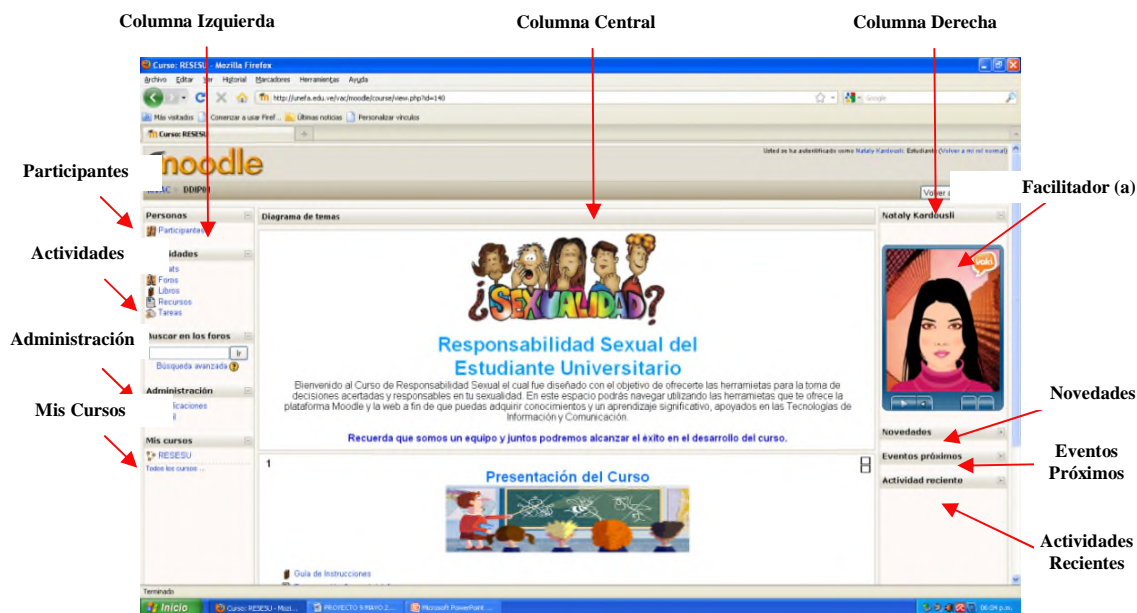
Columna Izquierda

Columna Central

Columna Derecha

Curso: RESESU - Mozilla Firefox

Archivo Editar Ver Historial Marcadores Herramientas Ayuda

http://unefa.edu.ve/vac/moodle/course/view.php?id=140

Google

Más visitados Comenzar a usar Firef... Últimas noticias Personalizar vínculos

Curso: RESESU

moodle

Usted se ha autentificado como Nataly Kardousli: Estudiante (Volver a mi rol normal)

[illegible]AC » BDIP00

Volver a

Participantes

Actividades

Administración

Mis Cursos

Personas

Participantes

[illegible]idades

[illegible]ats

Foros

Libros

Recursos

Tareas

Buscar en los foros

Ir

Búsqueda avanzada

Administración

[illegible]ificaciones

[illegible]l

Mis cursos

RESESU

Todos los cursos ...

Diagrama de temas

¿SEXUALIDAD?

Responsabilidad Sexual del Estudiante Universitario

Bienvenido al Curso de Responsabilidad Sexual el cual fue diseñado con el objetivo de ofrecerte las herramietas para la toma de decisiones acertadas y responsables en tu sexualidad. En este espacio podrás navegar utilizando las herramietas que te ofrece la plataforma Moodle y la web a fin de que puedas adquirir conocimientos y un aprendizaje significativo, apoyados en las Tecnologías de Información y Comunicación.

Recuerda que somos un equipo y juntos podremos alcanzar el éxito en el desarrollo del curso.

1

Presentación del Curso

Guía de Instrucciones

Nataly Kardousli

Facilitador (a)

voki

Novedades

Eventos próximos

Actividad reciente

Novedades

Eventos Próximos

Actividades Recientes

Terminado

Inicio

Curso: RESESU - Mozi...

PROYECTO 9 MAYO 2...

Microsoft PowerPoint ...

06:04 p.m.